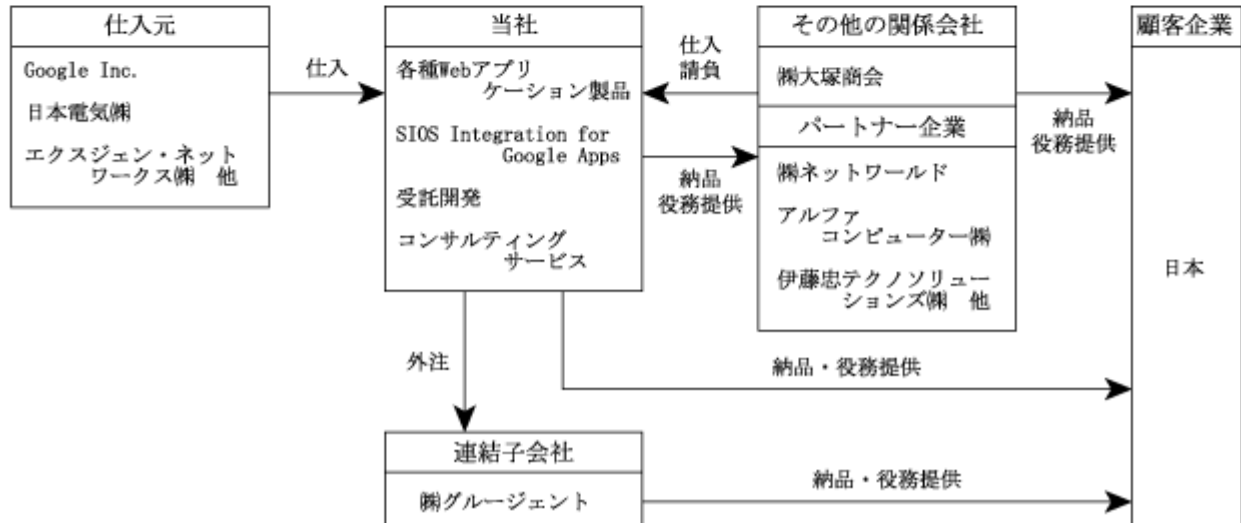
仕入元

Google Inc.

日本電気㈱

エクスジェン・ネットワークス㈱ 他

仕入

当社

各種Webアプリケーション製品

SIOS Integration for Google Apps

受託開発

コンサルティングサービス

仕入
請負

その他の関係会社

㈱大塚商会

パートナー企業

㈱ネットワールド

アルファコンピューター㈱

伊藤忠テクノソリューションズ㈱ 他

納品
役務提供

納品
役務提供

顧客企業

日本

外注

納品・役務提供

連結子会社

㈱グルージェント

納品・役務提供